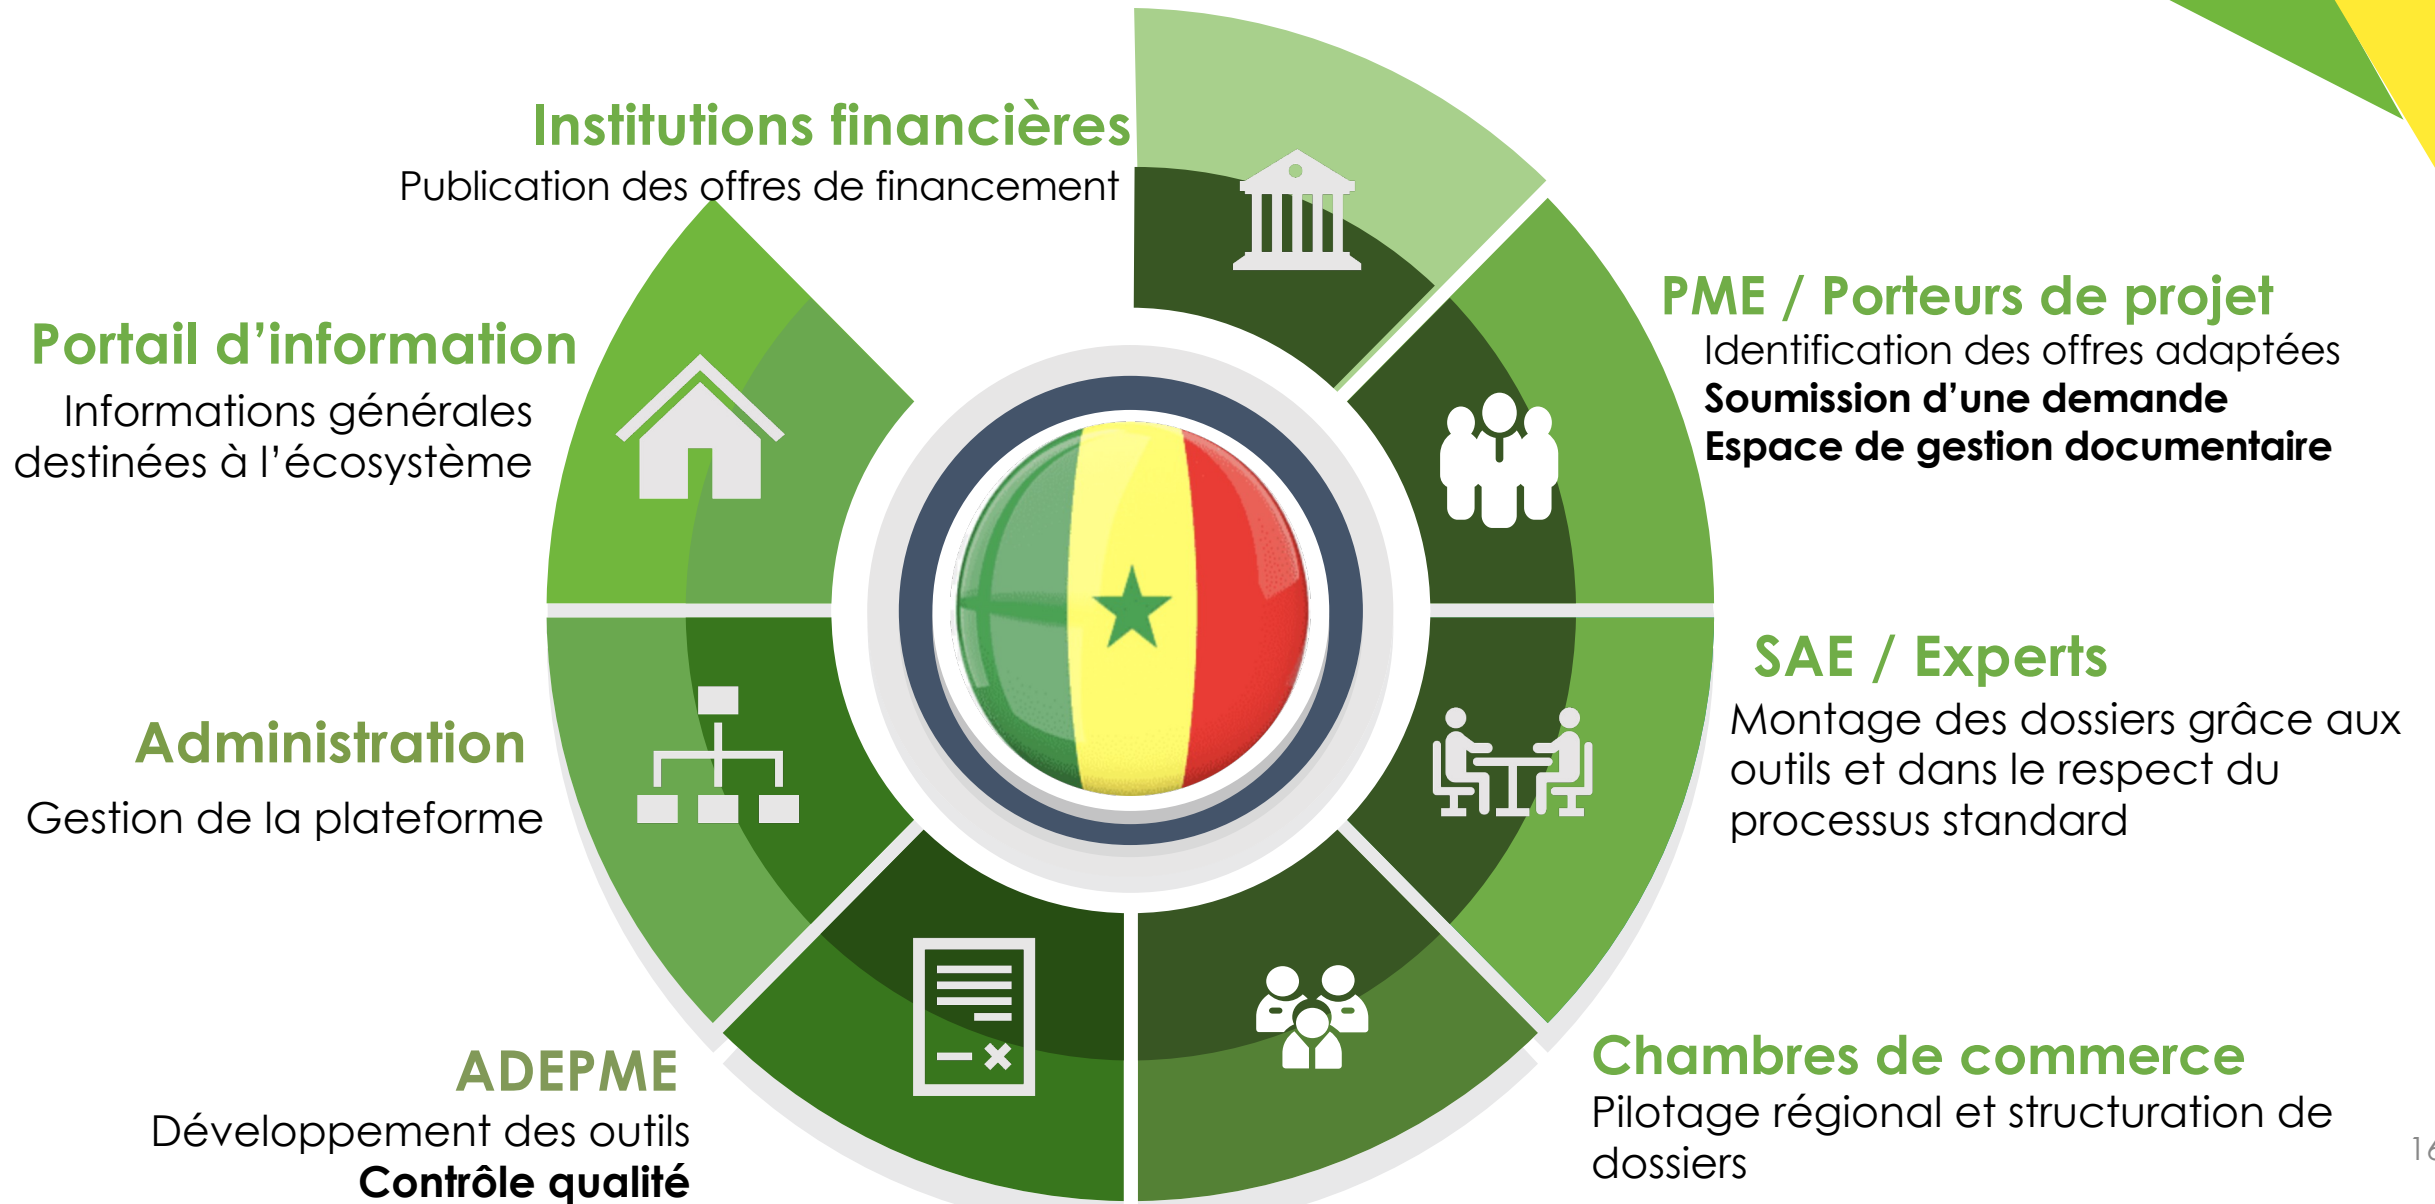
Institutions financières
Publication des offres de financement

PME / Porteurs de projet
Identification des offres adaptées
**Soumission d'une demande**
**Espace de gestion documentaire**

Portail d'information
Informations générales destinées à l'écosystème

SAE / Experts
Montage des dossiers grâce aux outils et dans le respect du processus standard

Administration
Gestion de la plateforme

ADEPME
Développement des outils
**Contrôle qualité**

Chambres de commerce
Pilotage régional et structuration de dossiers

16